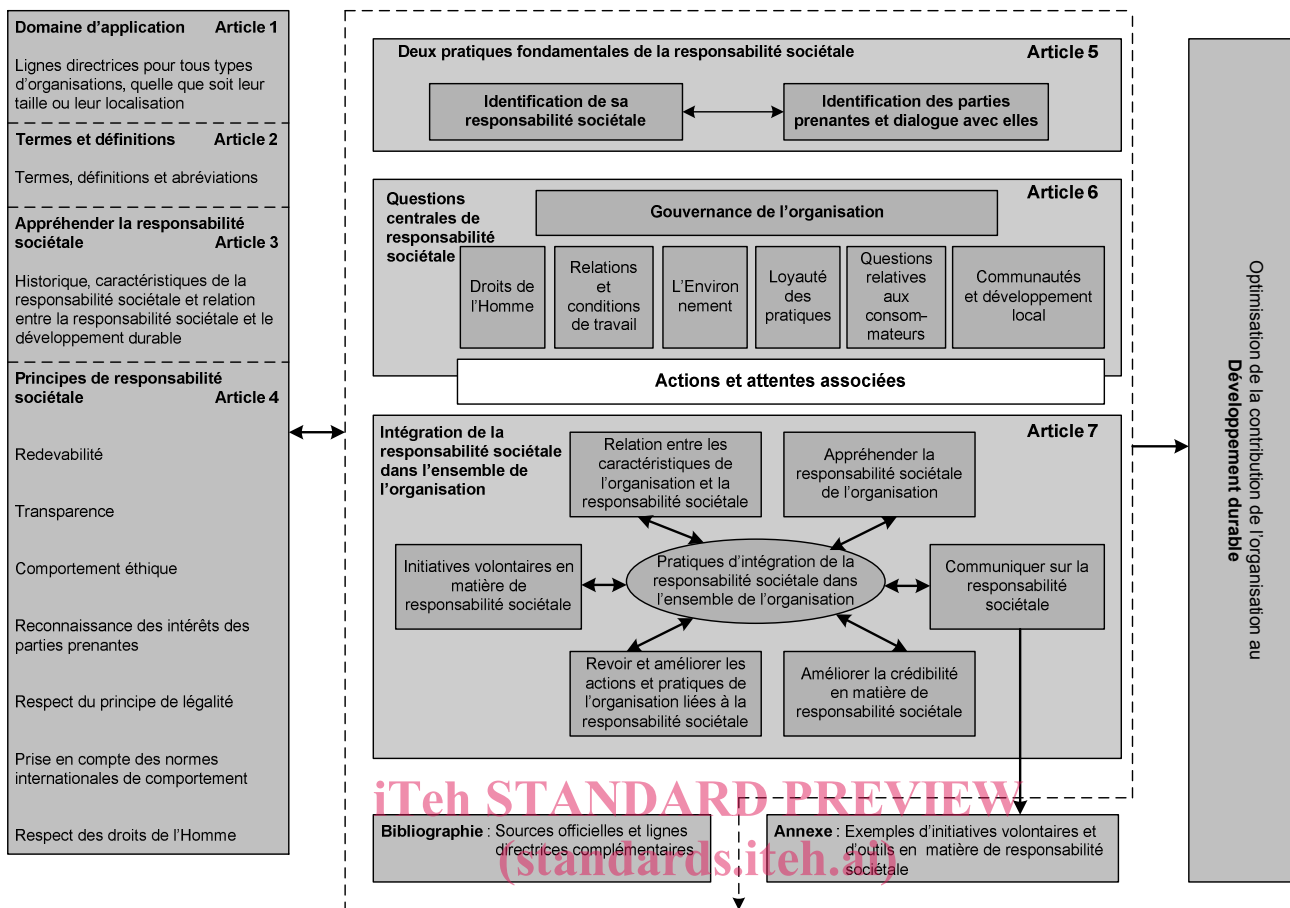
Domaine d'application Article 1

Lignes directrices pour tous types d'organisations, quelle que soit leur taille ou leur localisation

Termes et définitions Article 2

Termes, définitions et abréviations

Appréhender la responsabilité sociétale Article 3

Historique, caractéristiques de la responsabilité sociétale et relation entre la responsabilité sociétale et le développement durable

Principes de responsabilité sociétale Article 4

Redevabilité

Transparence

Comportement éthique

Reconnaissance des intérêts des parties prenantes

Respect du principe de légalité

Prise en compte des normes internationales de comportement

Respect des droits de l'Homme

Deux pratiques fondamentales de la responsabilité sociétale Article 5

Identification de sa responsabilité sociétale

Identification des parties prenantes et dialogue avec elles

Questions centrales de responsabilité sociétale Article 6

Gouvernance de l'organisation

Droits de l'Homme

Relations et conditions de travail

L'Environnement

Loyauté des pratiques

Questions relatives aux consommateurs

Communautés et développement local

Actions et attentes associées

Intégration de la responsabilité sociétale dans l'ensemble de l'organisation Article 7

Relation entre les caractéristiques de l'organisation et la responsabilité sociétale

Appréhender la responsabilité sociétale de l'organisation

Initiatives volontaires en matière de responsabilité sociétale

Pratiques d'intégration de la responsabilité sociétale dans l'ensemble de l'organisation

Communiquer sur la responsabilité sociétale

Revoir et améliorer les actions et pratiques de l'organisation liées à la responsabilité sociétale

Améliorer la crédibilité en matière de responsabilité sociétale

Bibliographie : Sources officielles et lignes directrices complémentaires

Annexe : Exemples d'initiatives volontaires et d'outils en matière de responsabilité sociétale

Optimisation de la contribution de l'organisation au Développement durable

iTeh STANDARD PREVIEW
(standards.iteh.ai)